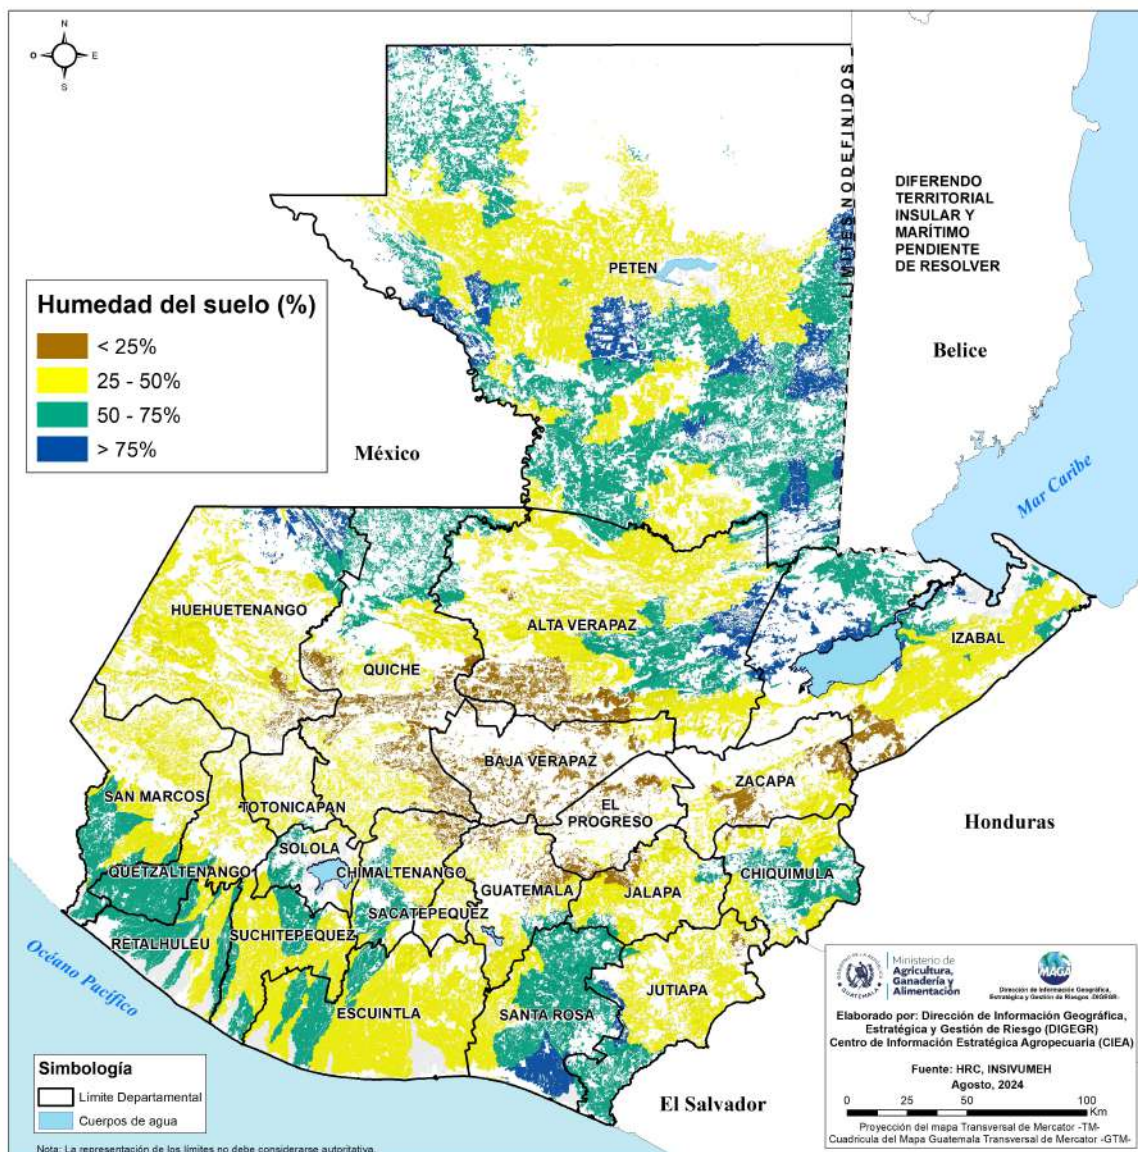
N
O
E
S

LIMITES NO DEFINIDOS

DIFERENDO TERRITORIAL INSULAR Y MARÍTIMO PENDIENTE DE RESOLVER

PETEN

Belice

Humedad del suelo (%)

< 25%

25 - 50%

50 - 75%

> 75%

México

Mar Caribe

HUEHUETENANGO

ALTA VERAPAZ

IZABAL

QUICHE

BAJA VERAPAZ

ZACAPA

SAN MARCOS

TOTONICAPAN

EL PROGRESO

Honduras

SOLOLA

QUETZALTENANGO

CHIMALTENANGO

GUATEMALA

JALAPA

CHIQUIMULA

SACATEPEQUEZ

RETALHULEU

SUCHITEPEQUEZ

Océano Pacífico

JUTIAPA

ESCUINTLA

SANTA ROSA

Ministerio de Agricultura, Ganadería y Alimentación

MAGA

Dirección de Información Geográfica, Estratégica y Gestión de Riesgos -DIGEGR-

Elaborado por: Dirección de Información Geográfica, Estratégica y Gestión de Riesgo (DIGEGR)
Centro de Información Estratégica Agropecuaria (CIEA)

Fuente: HRC, INSIVUMEH
Agosto, 2024

0 25 50 100 Km

Proyección del mapa Transversal de Mercator -TM-
Cuadrícula del Mapa Guatemala Transversal de Mercator -GTM-

Simbología

Límite Departamental

Cuerpos de agua

El Salvador

Nota: La representación de los límites no debe considerarse autoritativa.